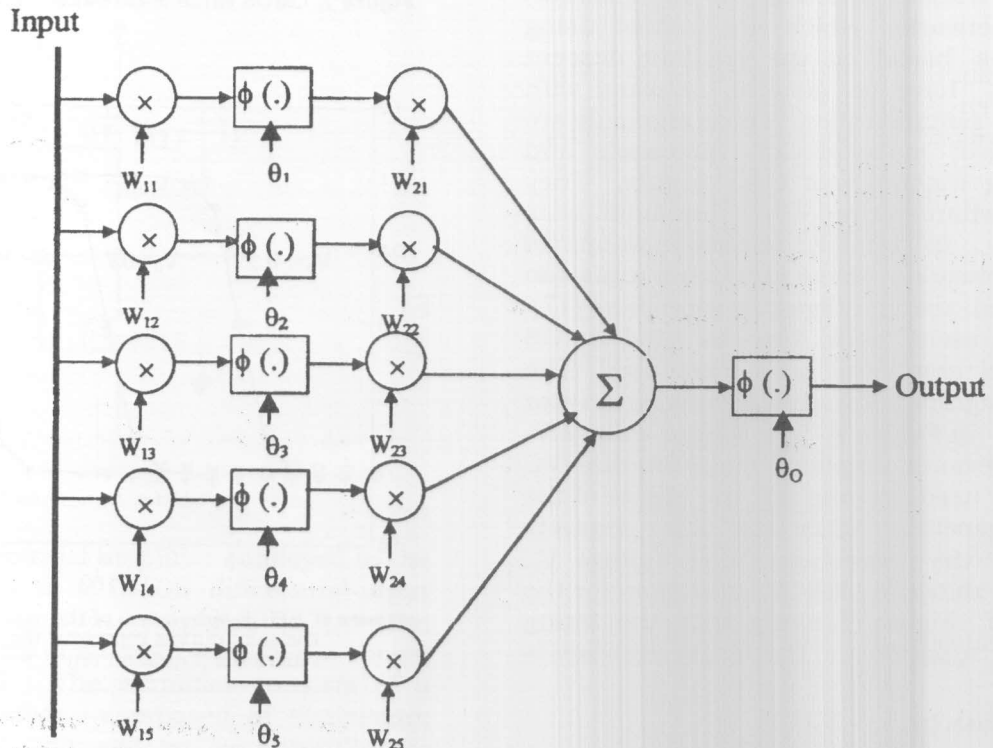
Input

$\times$ $\phi(.)$ $\times$
$W_{11}$ $\theta_1$ $W_{21}$

$\times$ $\phi(.)$ $\times$
$W_{12}$ $\theta_2$ $W_{22}$

$\times$ $\phi(.)$ $\times$
$W_{13}$ $\theta_3$ $W_{23}$

$\times$ $\phi(.)$ $\times$
$W_{14}$ $\theta_4$ $W_{24}$

$\times$ $\phi(.)$ $\times$
$W_{15}$ $\theta_5$ $W_{25}$

$\Sigma$

$\phi(.)$ Output
$\theta_O$